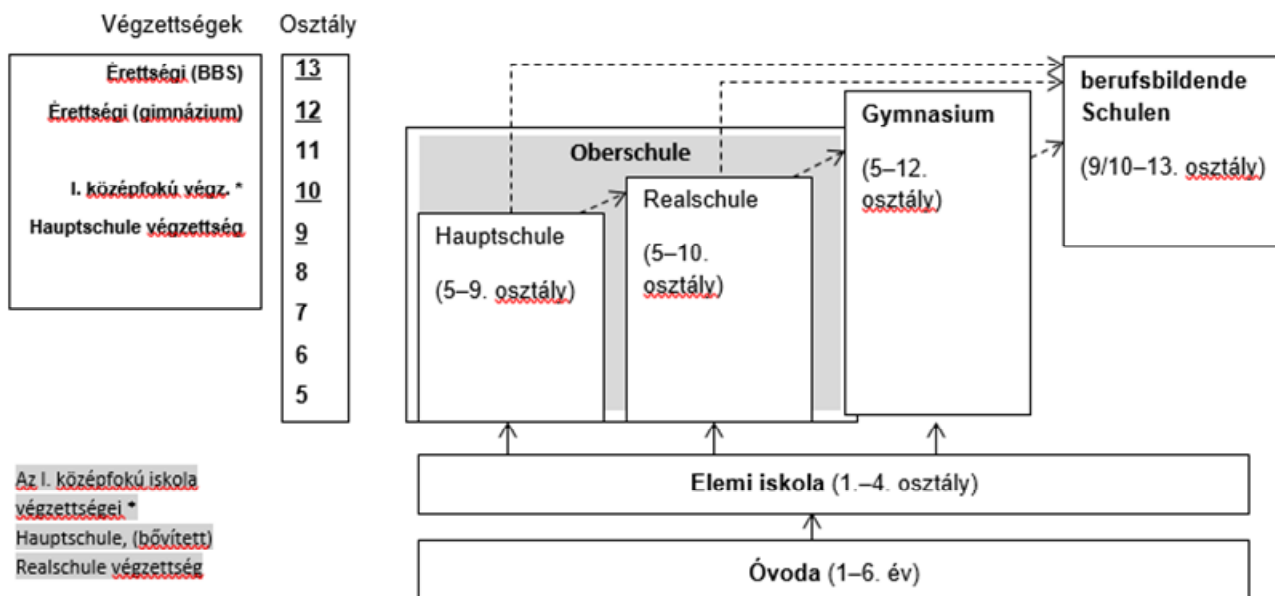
Végzettségek

Érettségi (BBS)
Érettségi (gimnázium)

I. középfokú végz. *
Hauptschule végzettség

Osztály

13
12
11
10
9
8
7
6
5

Oberschule

Hauptschule

(5–9. osztály)

Realschule

(5–10. osztály)

Gymnasium

(5–12. osztály)

berufsbildende Schulen

(9/10–13. osztály)

Elemi iskola (1.–4. osztály)

Óvoda (1–6. év)

Az I. középfokú iskola végzettségei *
Hauptschule, (bővített) Realschule végzettség